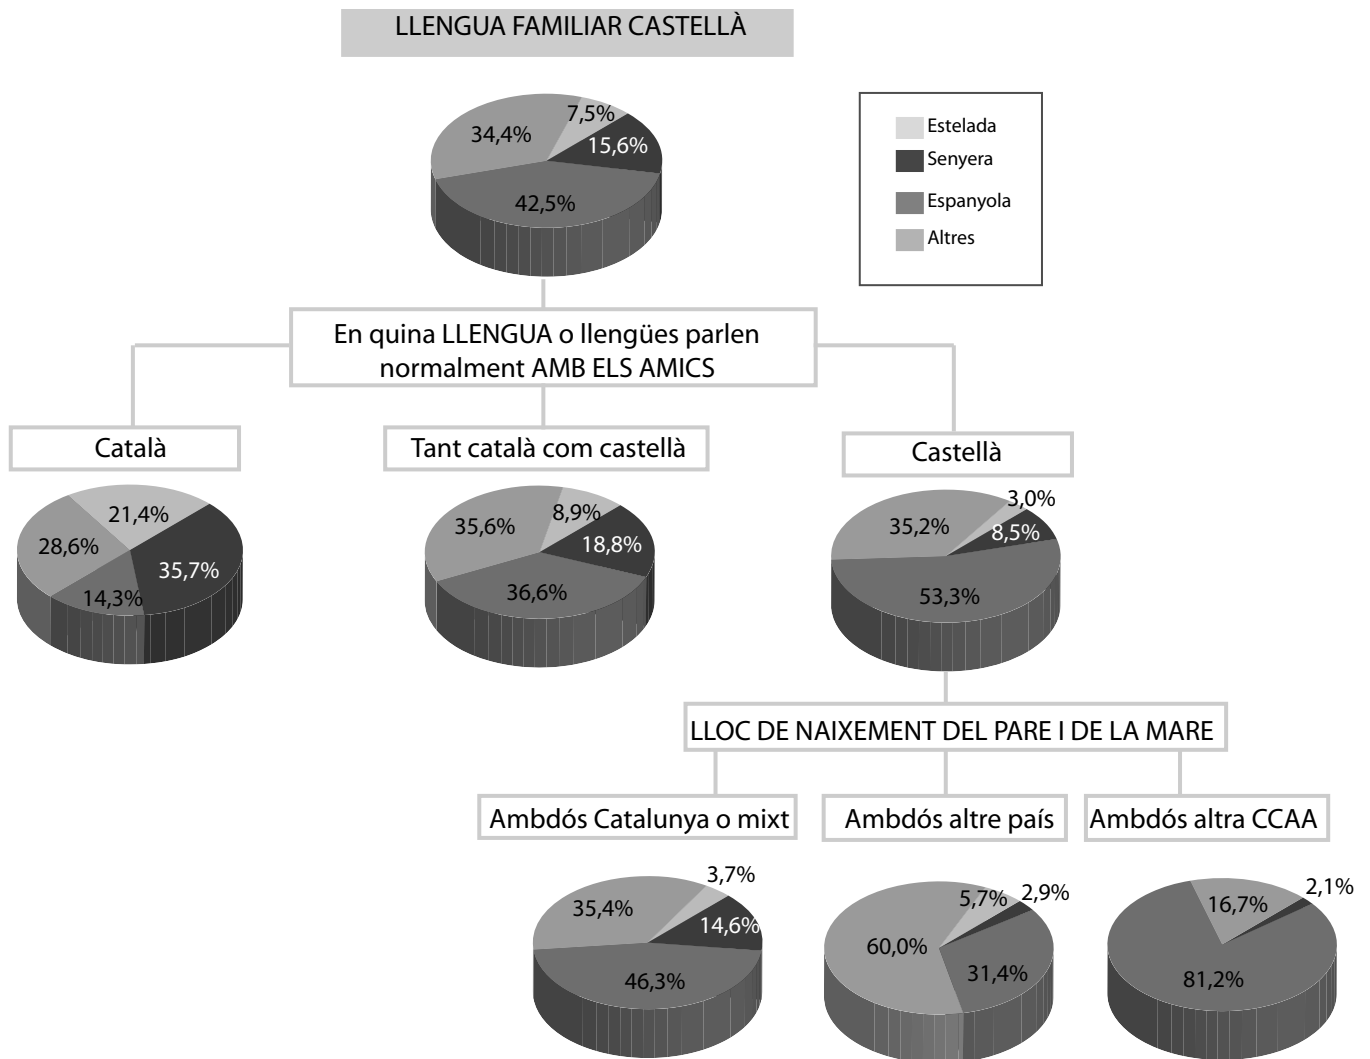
LLENGUA FAMILIAR CASTELLÀ

34,4%
7,5%
15,6%
42,5%

Estelada
Senyera
Espanyola
Altres

En quina LLENGUA o llengües parlen normalment AMB ELS AMICS

Català

21,4%
28,6%
35,7%
14,3%

Tant català com castellà

35,6%
8,9%
18,8%
36,6%

Castellà

3,0%
35,2%
8,5%
53,3%

LLOC DE NAIXEMENT DEL PARE I DE LA MARE

Ambdós Catalunya o mixt

3,7%
35,4%
14,6%
46,3%

Ambdós altre país

5,7%
2,9%
60,0%
31,4%

Ambdós altra CCAA

16,7%
2,1%
81,2%